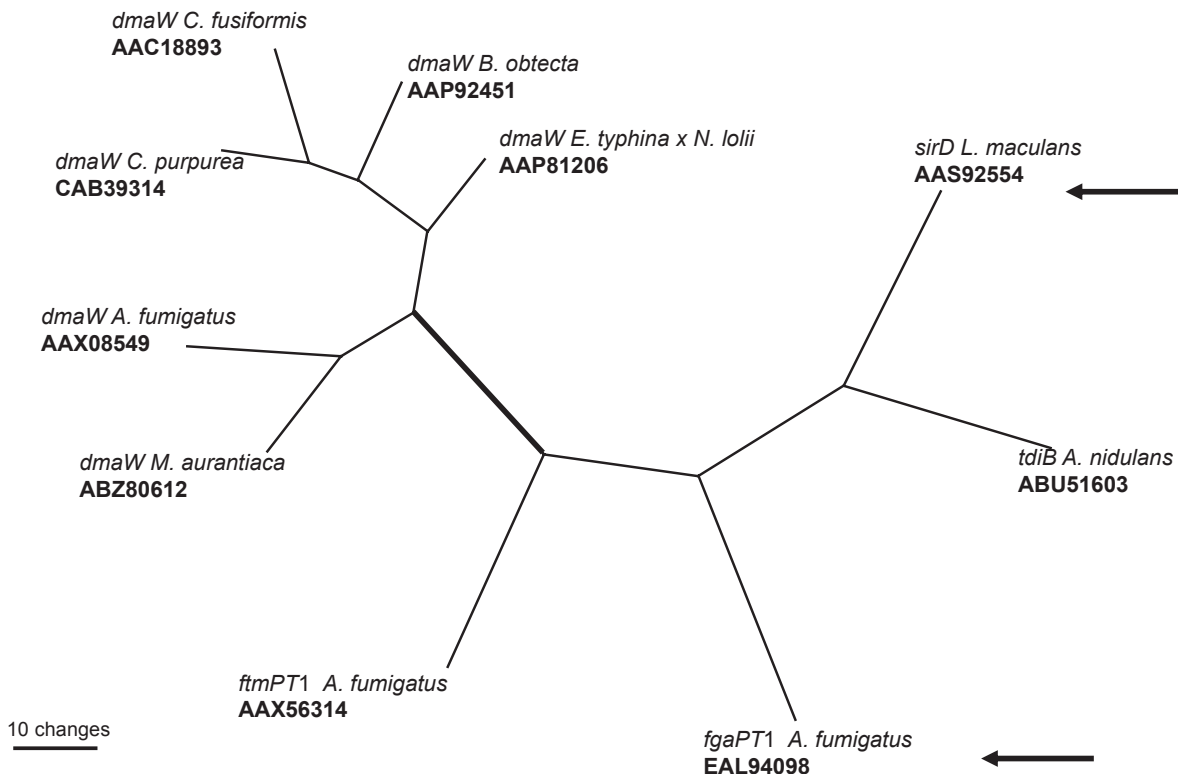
dmaW C. fusiformis
**AAC18893**

dmaW B. obtecta
**AAP92451**

dmaW C. purpurea
**CAB39314**

dmaW E. typhina x N. lolii
**AAP81206**

sirD L. maculans
**AAS92554**

dmaW A. fumigatus
**AAX08549**

dmaW M. aurantiaca
**ABZ80612**

tdiB A. nidulans
**ABU51603**

ftmPT1 A. fumigatus
**AAX56314**

10 changes

fgaPT1 A. fumigatus
**EAL94098**